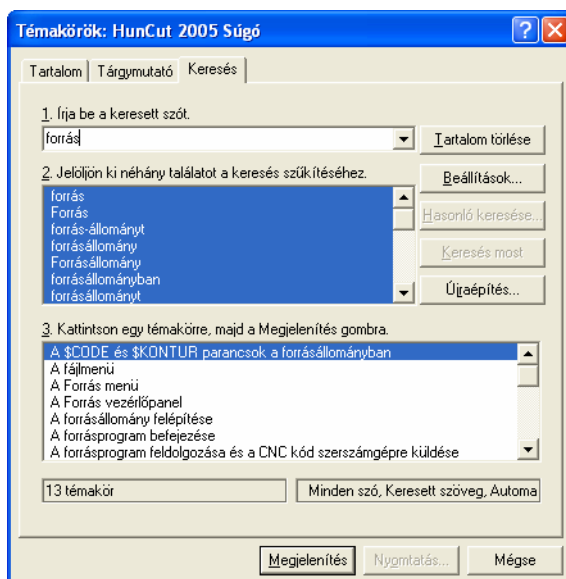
Témakörök: HunCut 2005 Súgó

Tartalom | Tárgymutató | Keresés

1. Írja be a keresett szót.

forrás

Tartalom törlése

2. Jelöljön ki néhány találatot a keresés szűkítéséhez.

forrás
Forrás
forrás-állományt
forrásállomány
Forrásállomány
forrásállományban
forrásállományt

Beállítások...

Hasonló keresése...

Keresés most

Újraépítés...

3. Kattintson egy témakörre, majd a Megjelenítés gombra.

A $CODE és $KONTUR parancsok a forrásállományban
A fájlmenü
A Forrás menü
A Forrás vezérlőpanel
A forrásállomány felépítése
A forrásprogram befejezése
A forrásprogram feldolgozása és a CNC kód szerszámgépre küldése

13 témakör

Minden szó, Keresett szöveg, Automa

Megjelenítés

Nyomtatás...

Mégse